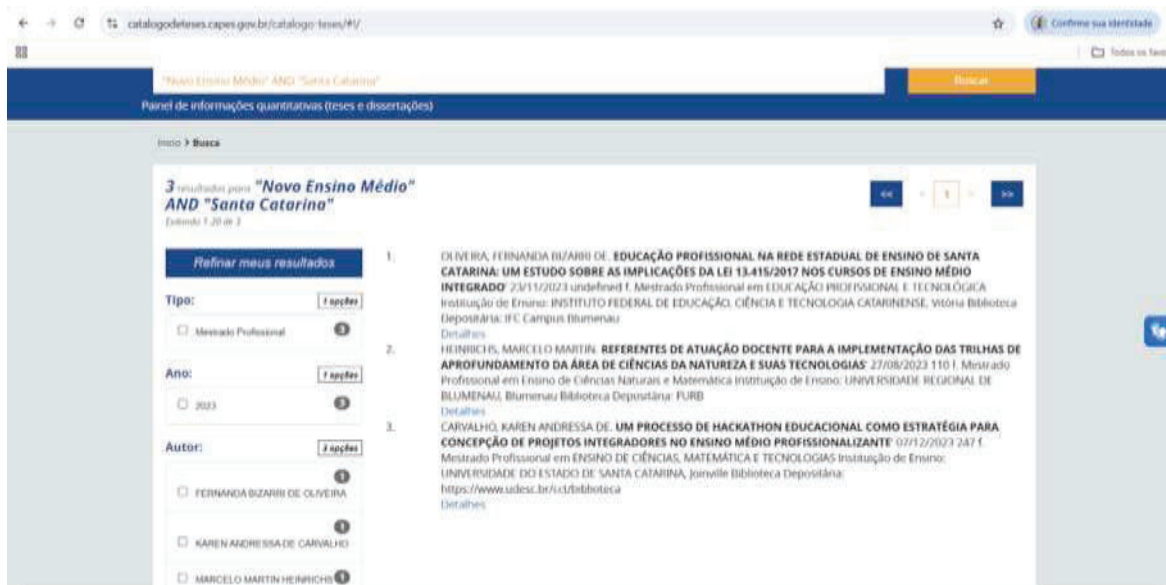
catalogodeteses.capes.gov.br/catalogo-teses/#!/

Confirme sua identidade

Todos os fav

"Novo Ensino Médio" AND "Santa Catarina"

Buscar

Painel de informações quantitativas (teses e dissertações)

Início > Busca

3 resultados para "Novo Ensino Médio" AND "Santa Catarina"
Exibindo 1-20 de 3

<< 1 >>

Refinar meus resultados

Tipo: 1 opções

Mestrado Profissional 3

Ano: 1 opções

2023 3

Autor: 3 opções

FERNANDA BIZARRI DE OLIVEIRA 1

KAREN ANDRESSA DE CARVALHO 1

MARCELO MARTIN HEINRICHS 1

1. OLIVEIRA, FERNANDA BIZARRI DE. **EDUCAÇÃO PROFISSIONAL NA REDE ESTADUAL DE ENSINO DE SANTA CATARINA: UM ESTUDO SOBRE AS IMPLICAÇÕES DA LEI 13.415/2017 NOS CURSOS DE ENSINO MÉDIO INTEGRADO**' 23/11/2023 undefined f. Mestrado Profissional em EDUCAÇÃO PROFISSIONAL E TECNOLÓGICA Instituição de Ensino: INSTITUTO FEDERAL DE EDUCAÇÃO, CIÊNCIA E TECNOLOGIA CATARINENSE, Vitória Biblioteca Depositária: IFC Campus Blumenau
Detalhes

2. HEINRICHS, MARCELO MARTIN. **REFERENTES DE ATUAÇÃO DOCENTE PARA A IMPLEMENTAÇÃO DAS TRILHAS DE APROFUNDAMENTO DA ÁREA DE CIÊNCIAS DA NATUREZA E SUAS TECNOLOGIAS**' 27/08/2023 110 f. Mestrado Profissional em Ensino de Ciências Naturais e Matemática Instituição de Ensino: UNIVERSIDADE REGIONAL DE BLUMENAU, Blumenau Biblioteca Depositária: FURB
Detalhes

3. CARVALHO, KAREN ANDRESSA DE. **UM PROCESSO DE HACKATHON EDUCACIONAL COMO ESTRATÉGIA PARA CONCEPÇÃO DE PROJETOS INTEGRADORES NO ENSINO MÉDIO PROFISSIONALIZANTE**' 07/12/2023 247 f. Mestrado Profissional em ENSINO DE CIÊNCIAS, MATEMÁTICA E TECNOLOGIAS Instituição de Ensino: UNIVERSIDADE DO ESTADO DE SANTA CATARINA, Joinville Biblioteca Depositária: https://www.udesc.br/cct/biblioteca
Detalhes